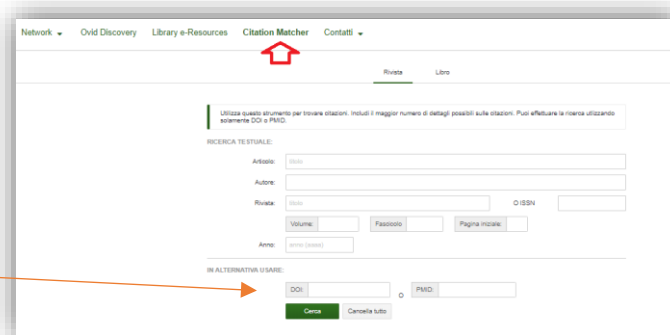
Network ▾ Ovid Discovery Library e-Resources Citation Matcher Contatti ▾

Rivista Libro

Utilizza questo strumento per trovare citazioni. Includi il maggior numero di dettagli possibili sulle citazioni. Puoi effettuare la ricerca utilizzando solamente DOI o PMID.

RICERCA TESTUALE:

Articolo: titolo

Autore:

Rivista: titolo O ISSN

Volume: Fascicolo Pagina iniziale:

Anno: anno (aaaa)

IN ALTERNATIVA USARE:

DOI: O PMID:

Cerca Cancella tutto